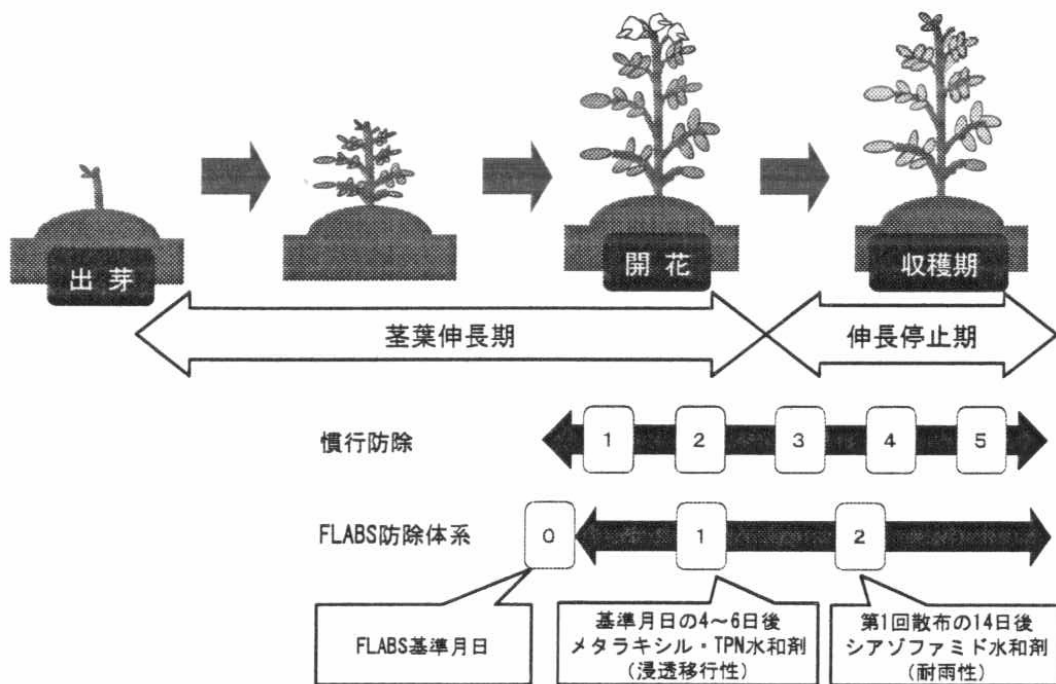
出芽

開花

収穫期

茎葉伸長期

伸長停止期

慣行防除

1

2

3

4

5

FLABS防除体系

0

1

2

FLABS基準月日

基準月日の4～6日後
メタラキシル・TPN水和剤
（浸透移行性）

第1回散布の14日後
シアゾファミド水和剤
（耐雨性）